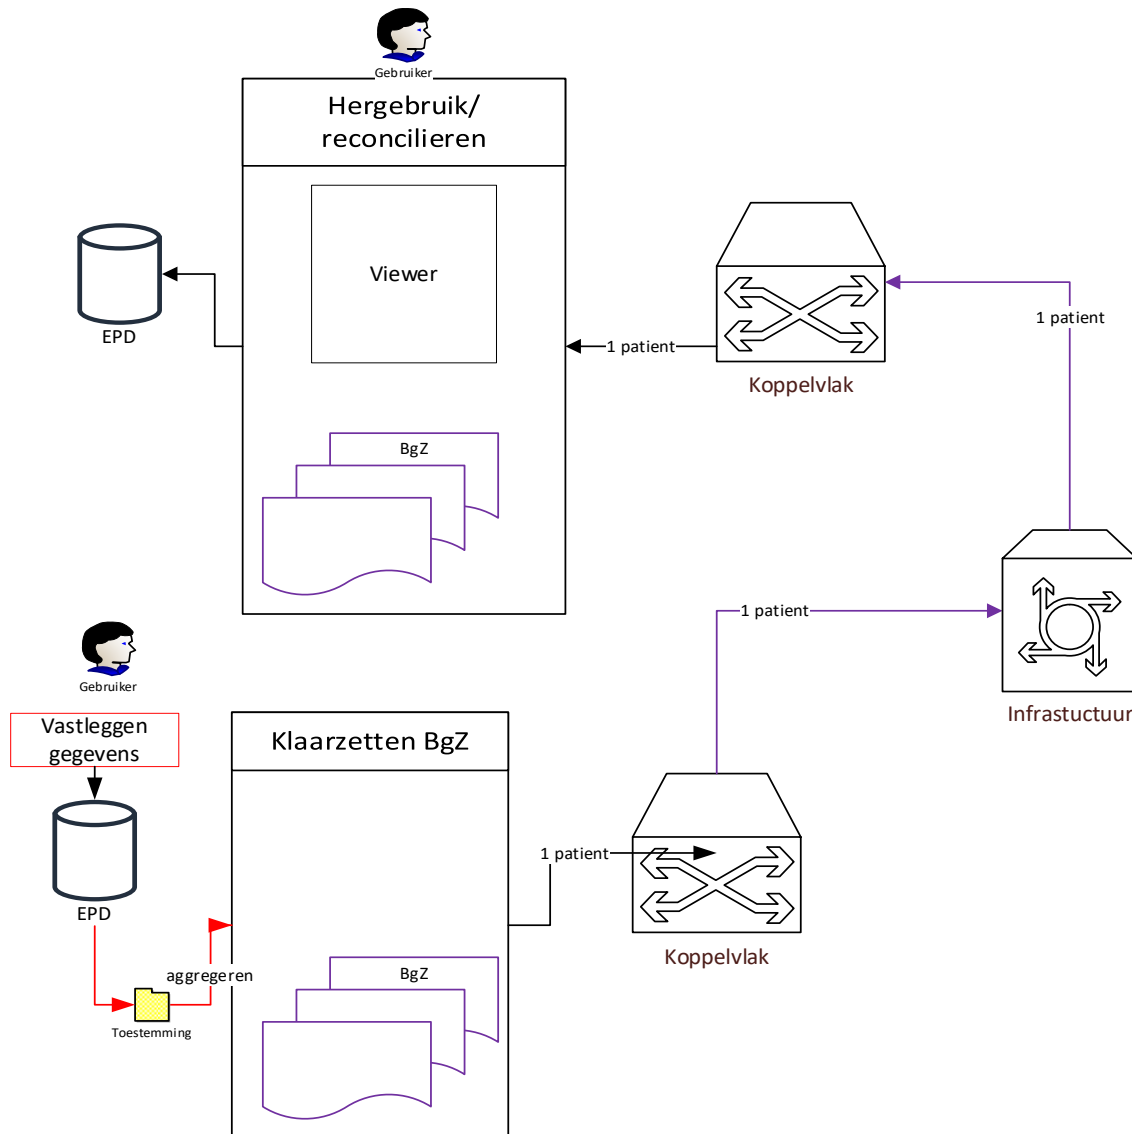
Gebruiker

Hergebruik/ reconcilieren

Viewer

EPD

1 patient

Koppelvlak

1 patient

BgZ

1 patient

Infrastuctuur

Gebruiker

Vastleggen gegevens

Klaarzetten BgZ

EPD

1 patient

Koppelvlak

aggregeren

Toestemming

BgZ